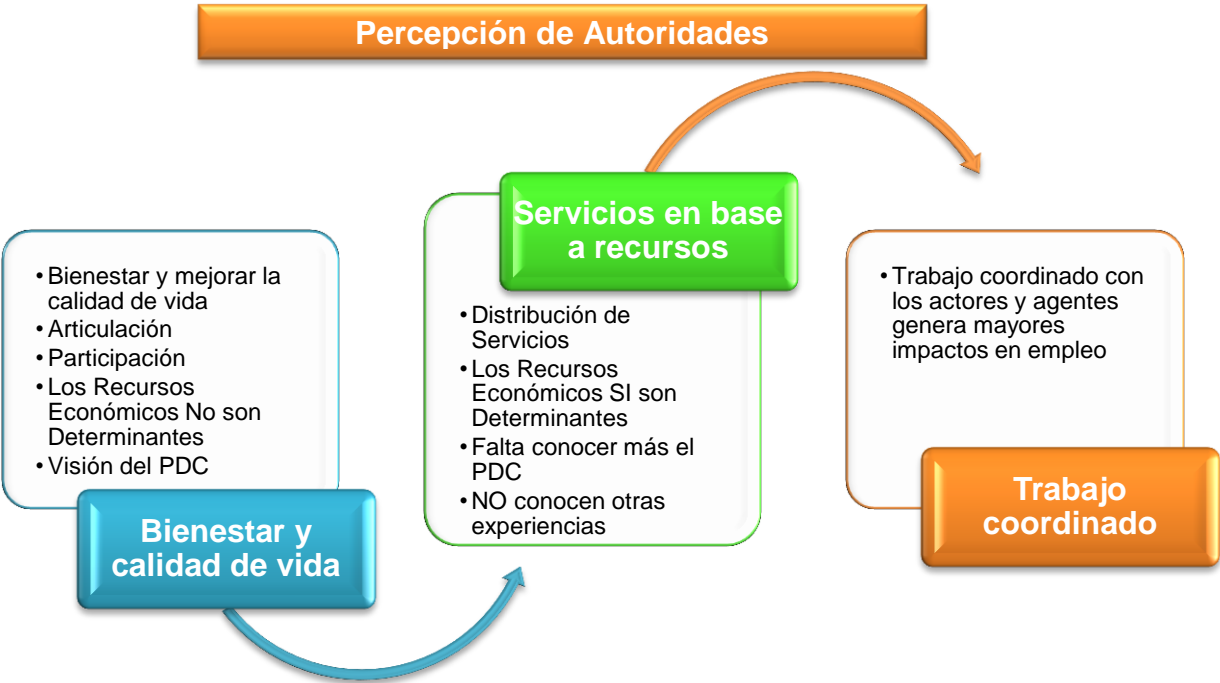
Percepción de Autoridades

• Bienestar y mejorar la calidad de vida
• Articulación
• Participación
• Los Recursos Económicos No son Determinantes
• Visión del PDC

Bienestar y calidad de vida

Servicios en base a recursos

• Distribución de Servicios
• Los Recursos Económicos SI son Determinantes
• Falta conocer más el PDC
• NO conocen otras experiencias

• Trabajo coordinado con los actores y agentes genera mayores impactos en empleo

Trabajo coordinado